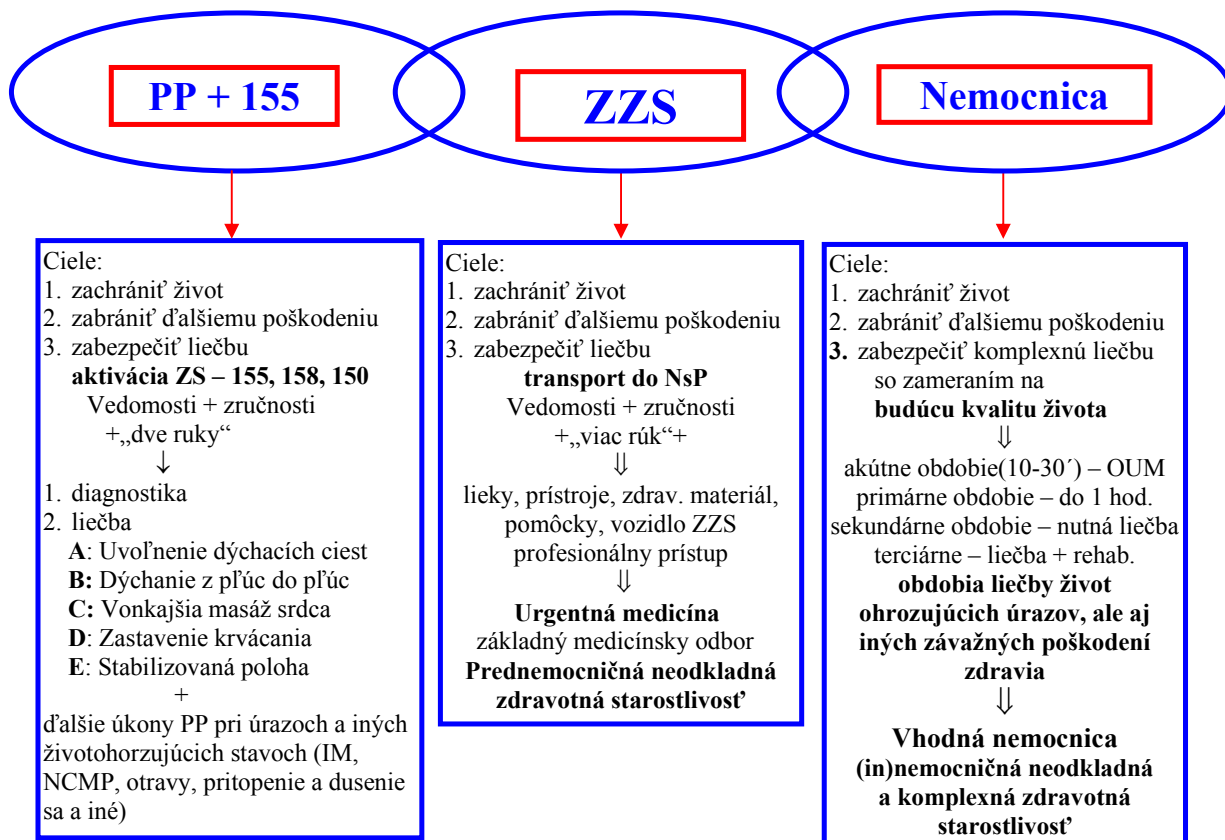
PP + 155

ZZS

Nemocnica

Ciele:
1. zachrániť život
2. zabrániť ďalšiemu poškodeniu
3. zabezpečiť liečbu
**aktivácia ZS – 155, 158, 150**
Vedomosti + zručnosti
+„dve ruky“
↓
1. diagnostika
2. liečba
**A**: Uvoľnenie dýchacích ciest
**B:** Dýchanie z pľúc do pľúc
**C:** Vonkajšia masáž srdca
**D**: Zastavenie krvácania
**E**: Stabilizovaná poloha
+
ďalšie úkony PP pri úrazoch a iných životohorzujúcich stavoch (IM, NCMP, otravy, pritopenie a dusenie sa a iné)

Ciele:
1. zachrániť život
2. zabrániť ďalšiemu poškodeniu
3. zabezpečiť liečbu
**transport do NsP**
Vedomosti + zručnosti
+„viac rúk“+
⇓
lieky, prístroje, zdrav. materiál, pomôcky, vozidlo ZZS
profesionálny prístup
⇓
**Urgentná medicína**
základný medicínsky odbor
**Prednemocničná neodkladná zdravotná starostlivosť**

Ciele:
1. zachrániť život
2. zabrániť ďalšiemu poškodeniu
**3.** zabezpečiť komplexnú liečbu so zameraním na
**budúcu kvalitu života**
⇓
akútne obdobie(10-30´) – OUM
primárne obdobie – do 1 hod.
sekundárne obdobie – nutná liečba
terciárne – liečba + rehab.
**obdobia liečby život ohrozujúcich úrazov, ale aj iných závažných poškodení zdravia**
⇓
**Vhodná nemocnica**
**(in)nemocničná neodkladná a komplexná zdravotná starostlivosť**